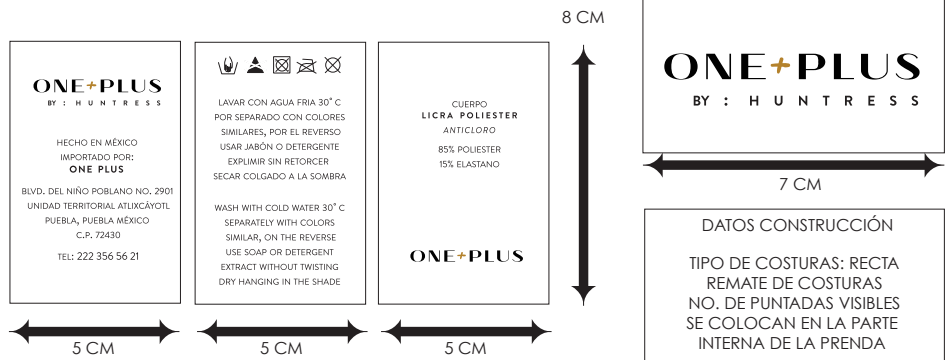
ONE+PLUS
BY : HUNTRESS

HECHO EN MÉXICO
IMPORTADO POR:
ONE PLUS

BLVD. DEL NIÑO POBLANO NO. 2901
UNIDAD TERRITORIAL ATLIXCÁYOTL
PUEBLA, PUEBLA MÉXICO
C.P. 72430

TEL: 222 356 56 21

5 CM

LAVAR CON AGUA FRIA 30° C
POR SEPARADO CON COLORES
SIMILARES, POR EL REVERSO
USAR JABÓN O DETERGENTE
EXPLIMIR SIN RETORCER
SECAR COLGADO A LA SOMBRA

WASH WITH COLD WATER 30° C
SEPARATELY WITH COLORS
SIMILAR, ON THE REVERSE
USE SOAP OR DETERGENT
EXTRACT WITHOUT TWISTING
DRY HANGING IN THE SHADE

5 CM

CUERPO
LICRA POLIESTER
ANTICLORO

85% POLIESTER
15% ELASTANO

ONE+PLUS

5 CM

8 CM

ONE+PLUS
BY : HUNTRESS

7 CM

DATOS CONSTRUCCIÓN

TIPO DE COSTURAS: RECTA
REMATE DE COSTURAS
NO. DE PUNTADAS VISIBLES
SE COLOCAN EN LA PARTE
INTERNA DE LA PRENDA